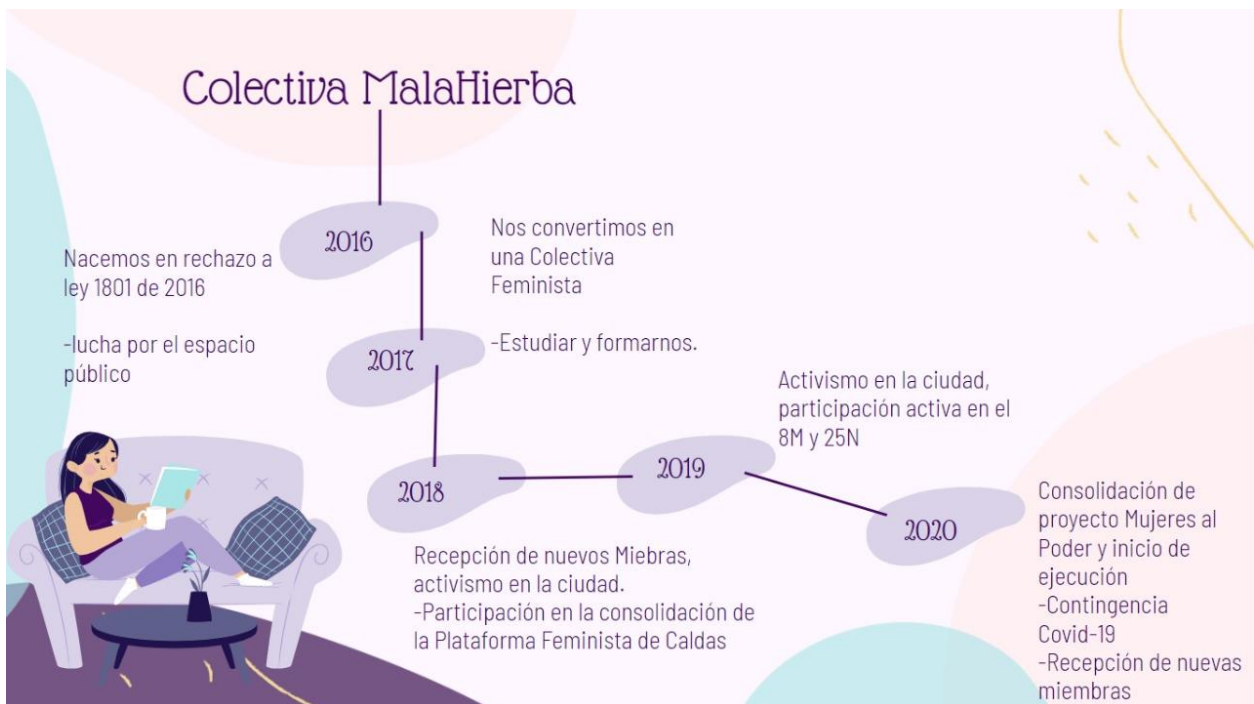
Colectiva MalaHierba

2016

Nacemos en rechazo a ley 1801 de 2016

-lucha por el espacio público

Nos convertimos en una Colectiva Feminista

-Estudiar y formarnos.

2017

2018

Recepción de nuevos Miebras, activismo en la ciudad.
-Participación en la consolidación de la Plataforma Feminista de Caldas

2019

Activismo en la ciudad, participación activa en el 8M y 25N

2020

Consolidación de proyecto Mujeres al Poder y inicio de ejecución
-Contingencia Covid-19
-Recepción de nuevas miembras